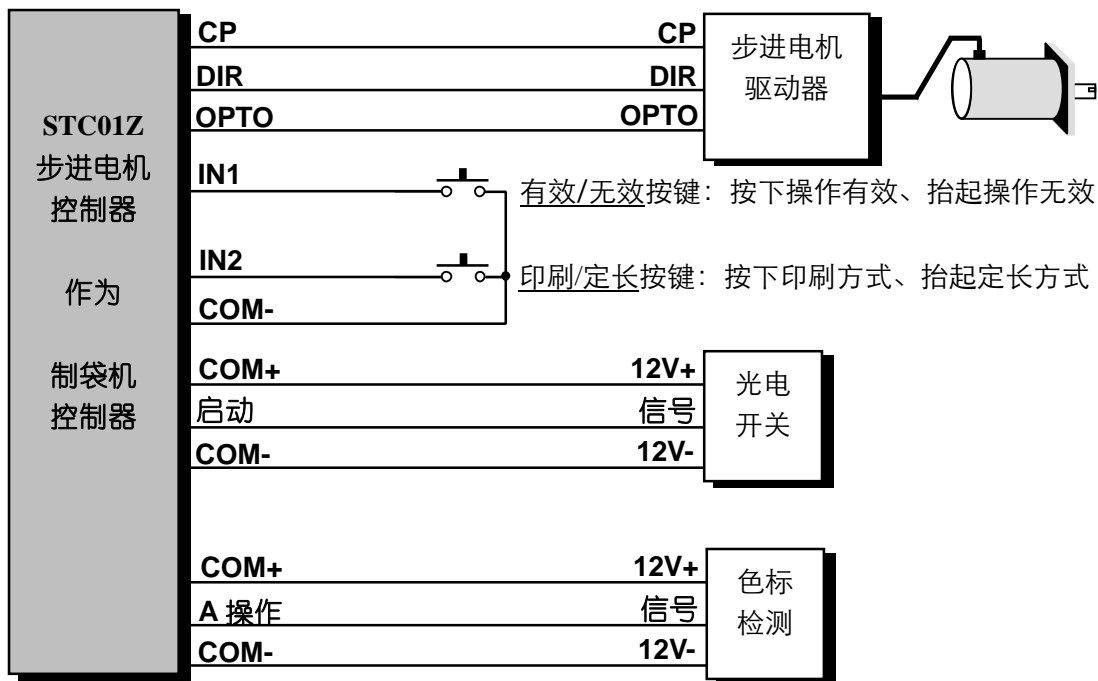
STC01Z
步进电机
控制器

作为

制袋机
控制器

CP
DIR
OPTO
IN1
IN2
COM-
COM+
启动
COM-
COM+
A 操作
COM-

CP
DIR
OPTO

步进电机
驱动器

有效/无效按键：按下操作有效、抬起操作无效

印刷/定长按键：按下印刷方式、抬起定长方式

12V+
信号
12V-

光电
开关

12V+
信号
12V-

色标
检测